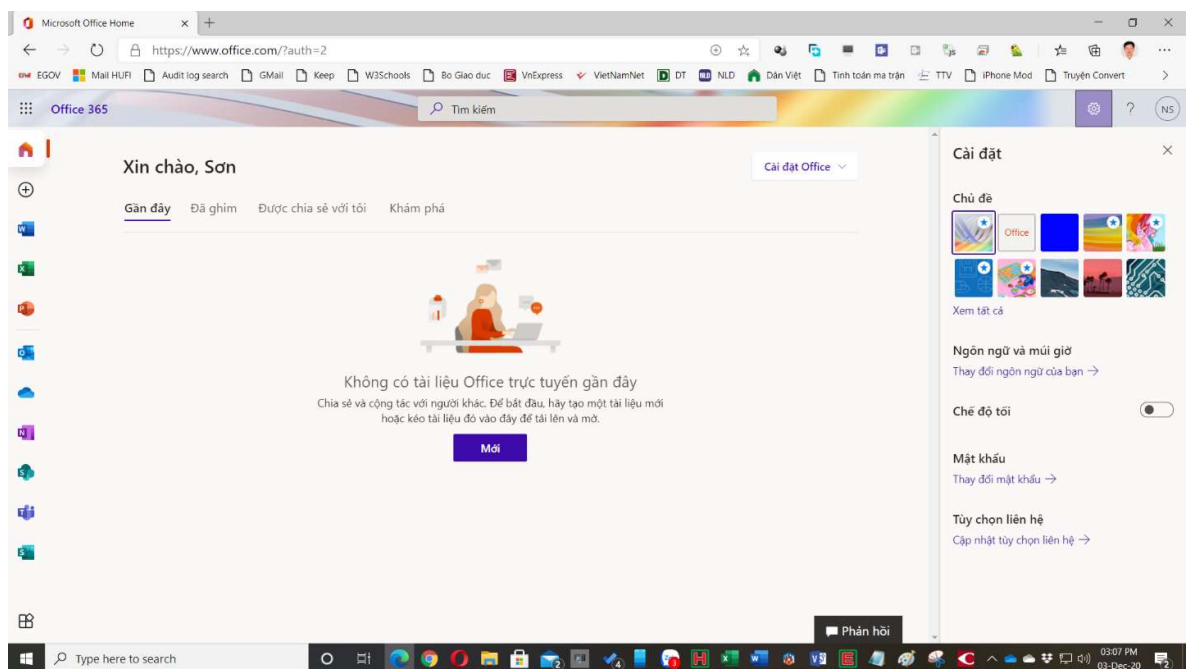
Microsoft Office Home

https://www.office.com/?auth=2

EGOV Mail HUFI Audit log search GMail Keep W3Schools Bo Giao duc VnExpress VietNamNet DT NLD Dân Việt Tinh toán ma trận TTV iPhone Mod Truyện Convert

Office 365

Tìm kiếm

NS

Xin chào, Sơn

Cài đặt Office

Gần đây Đã ghim Được chia sẻ với tôi Khám phá

Không có tài liệu Office trực tuyến gần đây

Chia sẻ và cộng tác với người khác. Để bắt đầu, hãy tạo một tài liệu mới hoặc kéo tài liệu đó vào đây để tải lên và mở.

Mới

Cài đặt

Chủ đề

Office

Xem tất cả

Ngôn ngữ và múi giờ

Thay đổi ngôn ngữ của bạn →

Chế độ tối

Mật khẩu

Thay đổi mật khẩu →

Tùy chọn liên hệ

Cập nhật tùy chọn liên hệ →

Phản hồi

Type here to search

03:07 PM
03-Dec-20